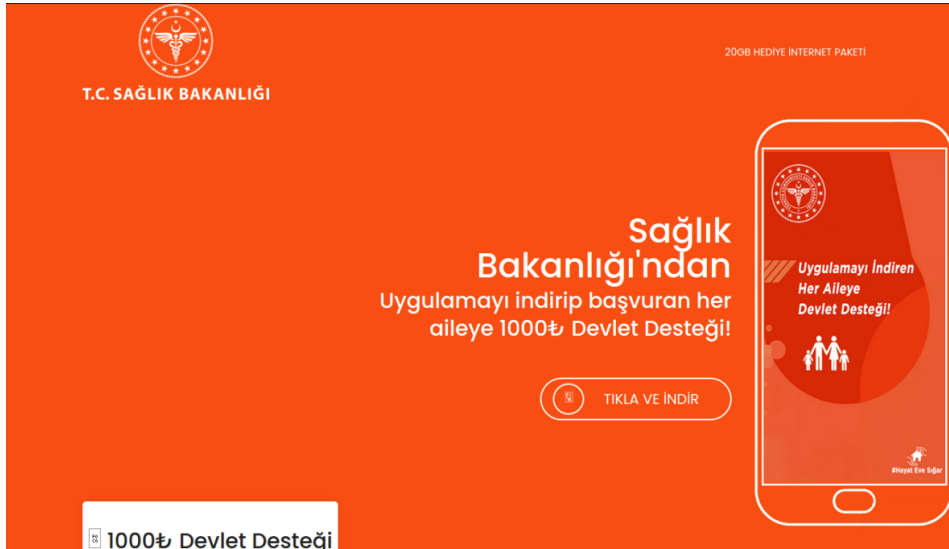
T.C. SAĞLIK BAKANLIĞI

20GB HEDİYE İNTERNET PAKETİ

Sağlık Bakanlığı'ndan Uygulamayı indirip başvuran her aileye 1000₺ Devlet Desteği!

TIKLA VE İNDİR

Uygulamayı İndiren Her Aileye Devlet Desteği!

#Hayat Eve Sığar

1000₺ Devlet Desteği